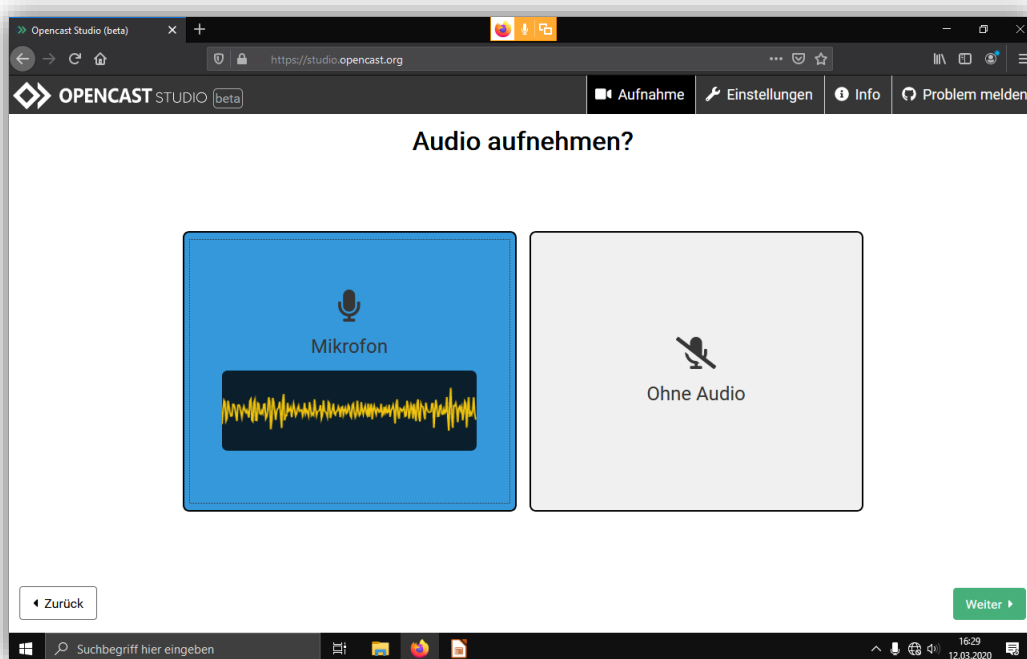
Opencast Studio (beta)

https://studio.opencast.org

OPENCAST STUDIO beta

Aufnahme
Einstellungen
Info
Problem melden

Audio aufnehmen?

Mikrofon

Ohne Audio

Zurück

Weiter

Suchbegriff hier eingeben

16:29
12.03.2020